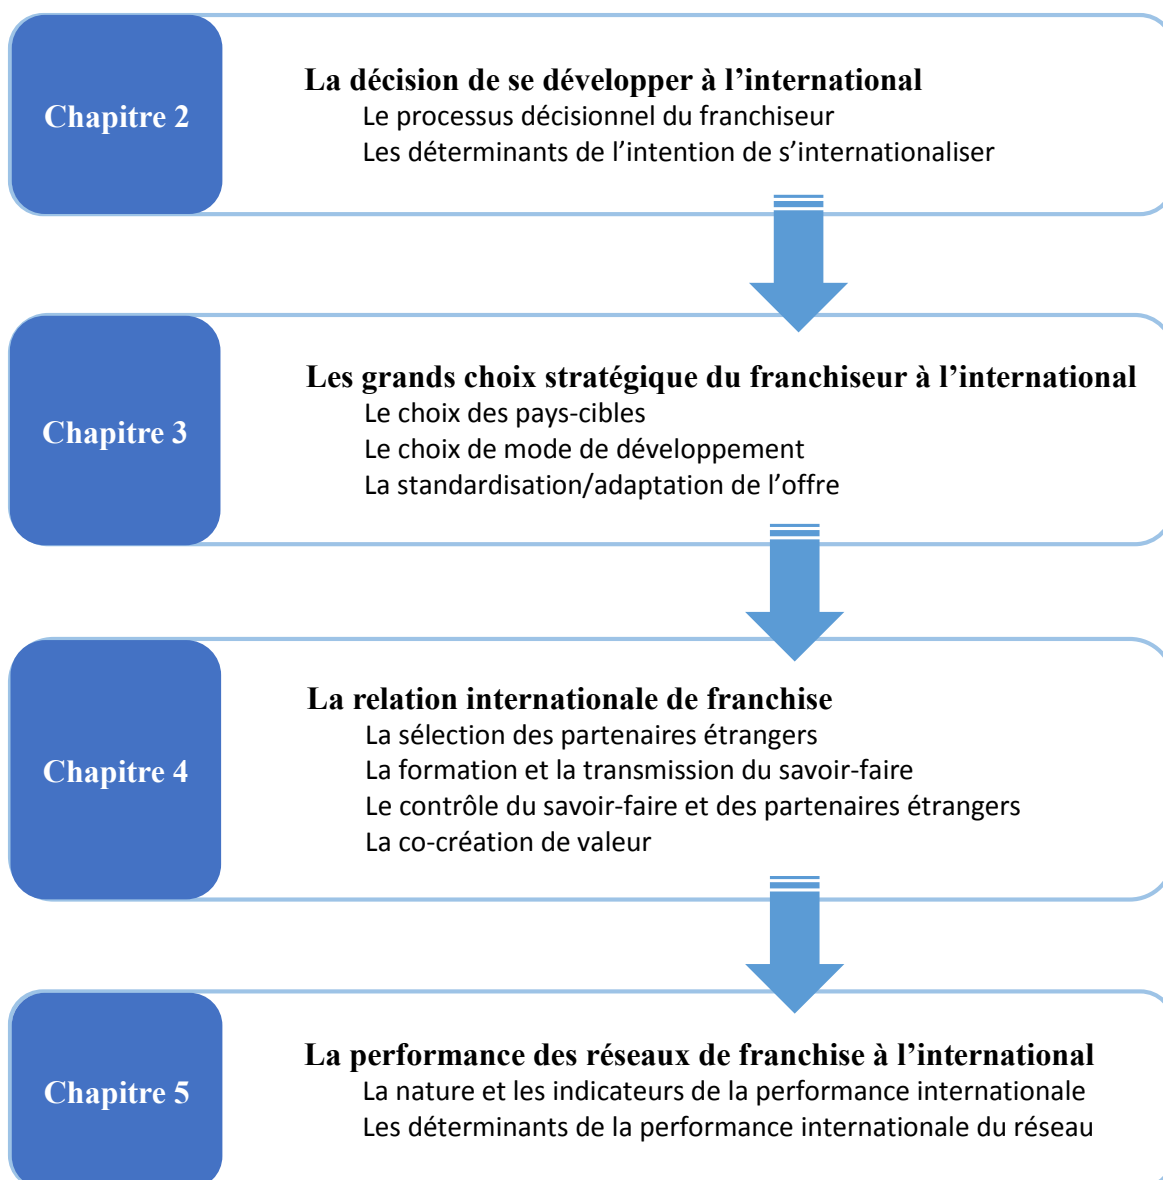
Chapitre 2

La décision de se développer à l’international
Le processus décisionnel du franchiseur
Les déterminants de l’intention de s’internationaliser

Chapitre 3

Les grands choix stratégique du franchiseur à l’international
Le choix des pays-cibles
Le choix de mode de développement
La standardisation/adaptation de l’offre

Chapitre 4

La relation internationale de franchise
La sélection des partenaires étrangers
La formation et la transmission du savoir-faire
Le contrôle du savoir-faire et des partenaires étrangers
La co-création de valeur

Chapitre 5

La performance des réseaux de franchise à l’international
La nature et les indicateurs de la performance internationale
Les déterminants de la performance internationale du réseau